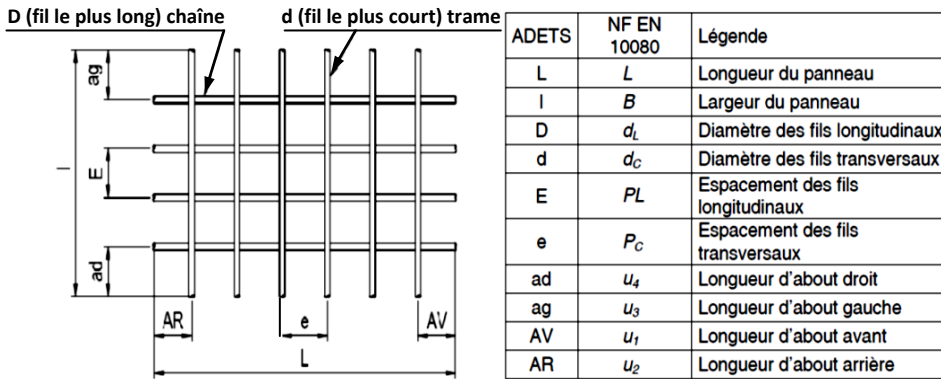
D (fil le plus long) chaîne
d (fil le plus court) trame

ag
E
l
ad
AR
e
AV
L

| ADETS | NF EN 10080 | Légende |
|---|---|---|
| L | $L$ | Longueur du panneau |
| l | $B$ | Largeur du panneau |
| D | $d_L$ | Diamètre des fils longitudinaux |
| d | $d_C$ | Diamètre des fils transversaux |
| E | $PL$ | Espacement des fils longitudinaux |
| e | $P_C$ | Espacement des fils transversaux |
| ad | $u_4$ | Longueur d'about droit |
| ag | $u_3$ | Longueur d'about gauche |
| AV | $u_1$ | Longueur d'about avant |
| AR | $u_2$ | Longueur d'about arrière |